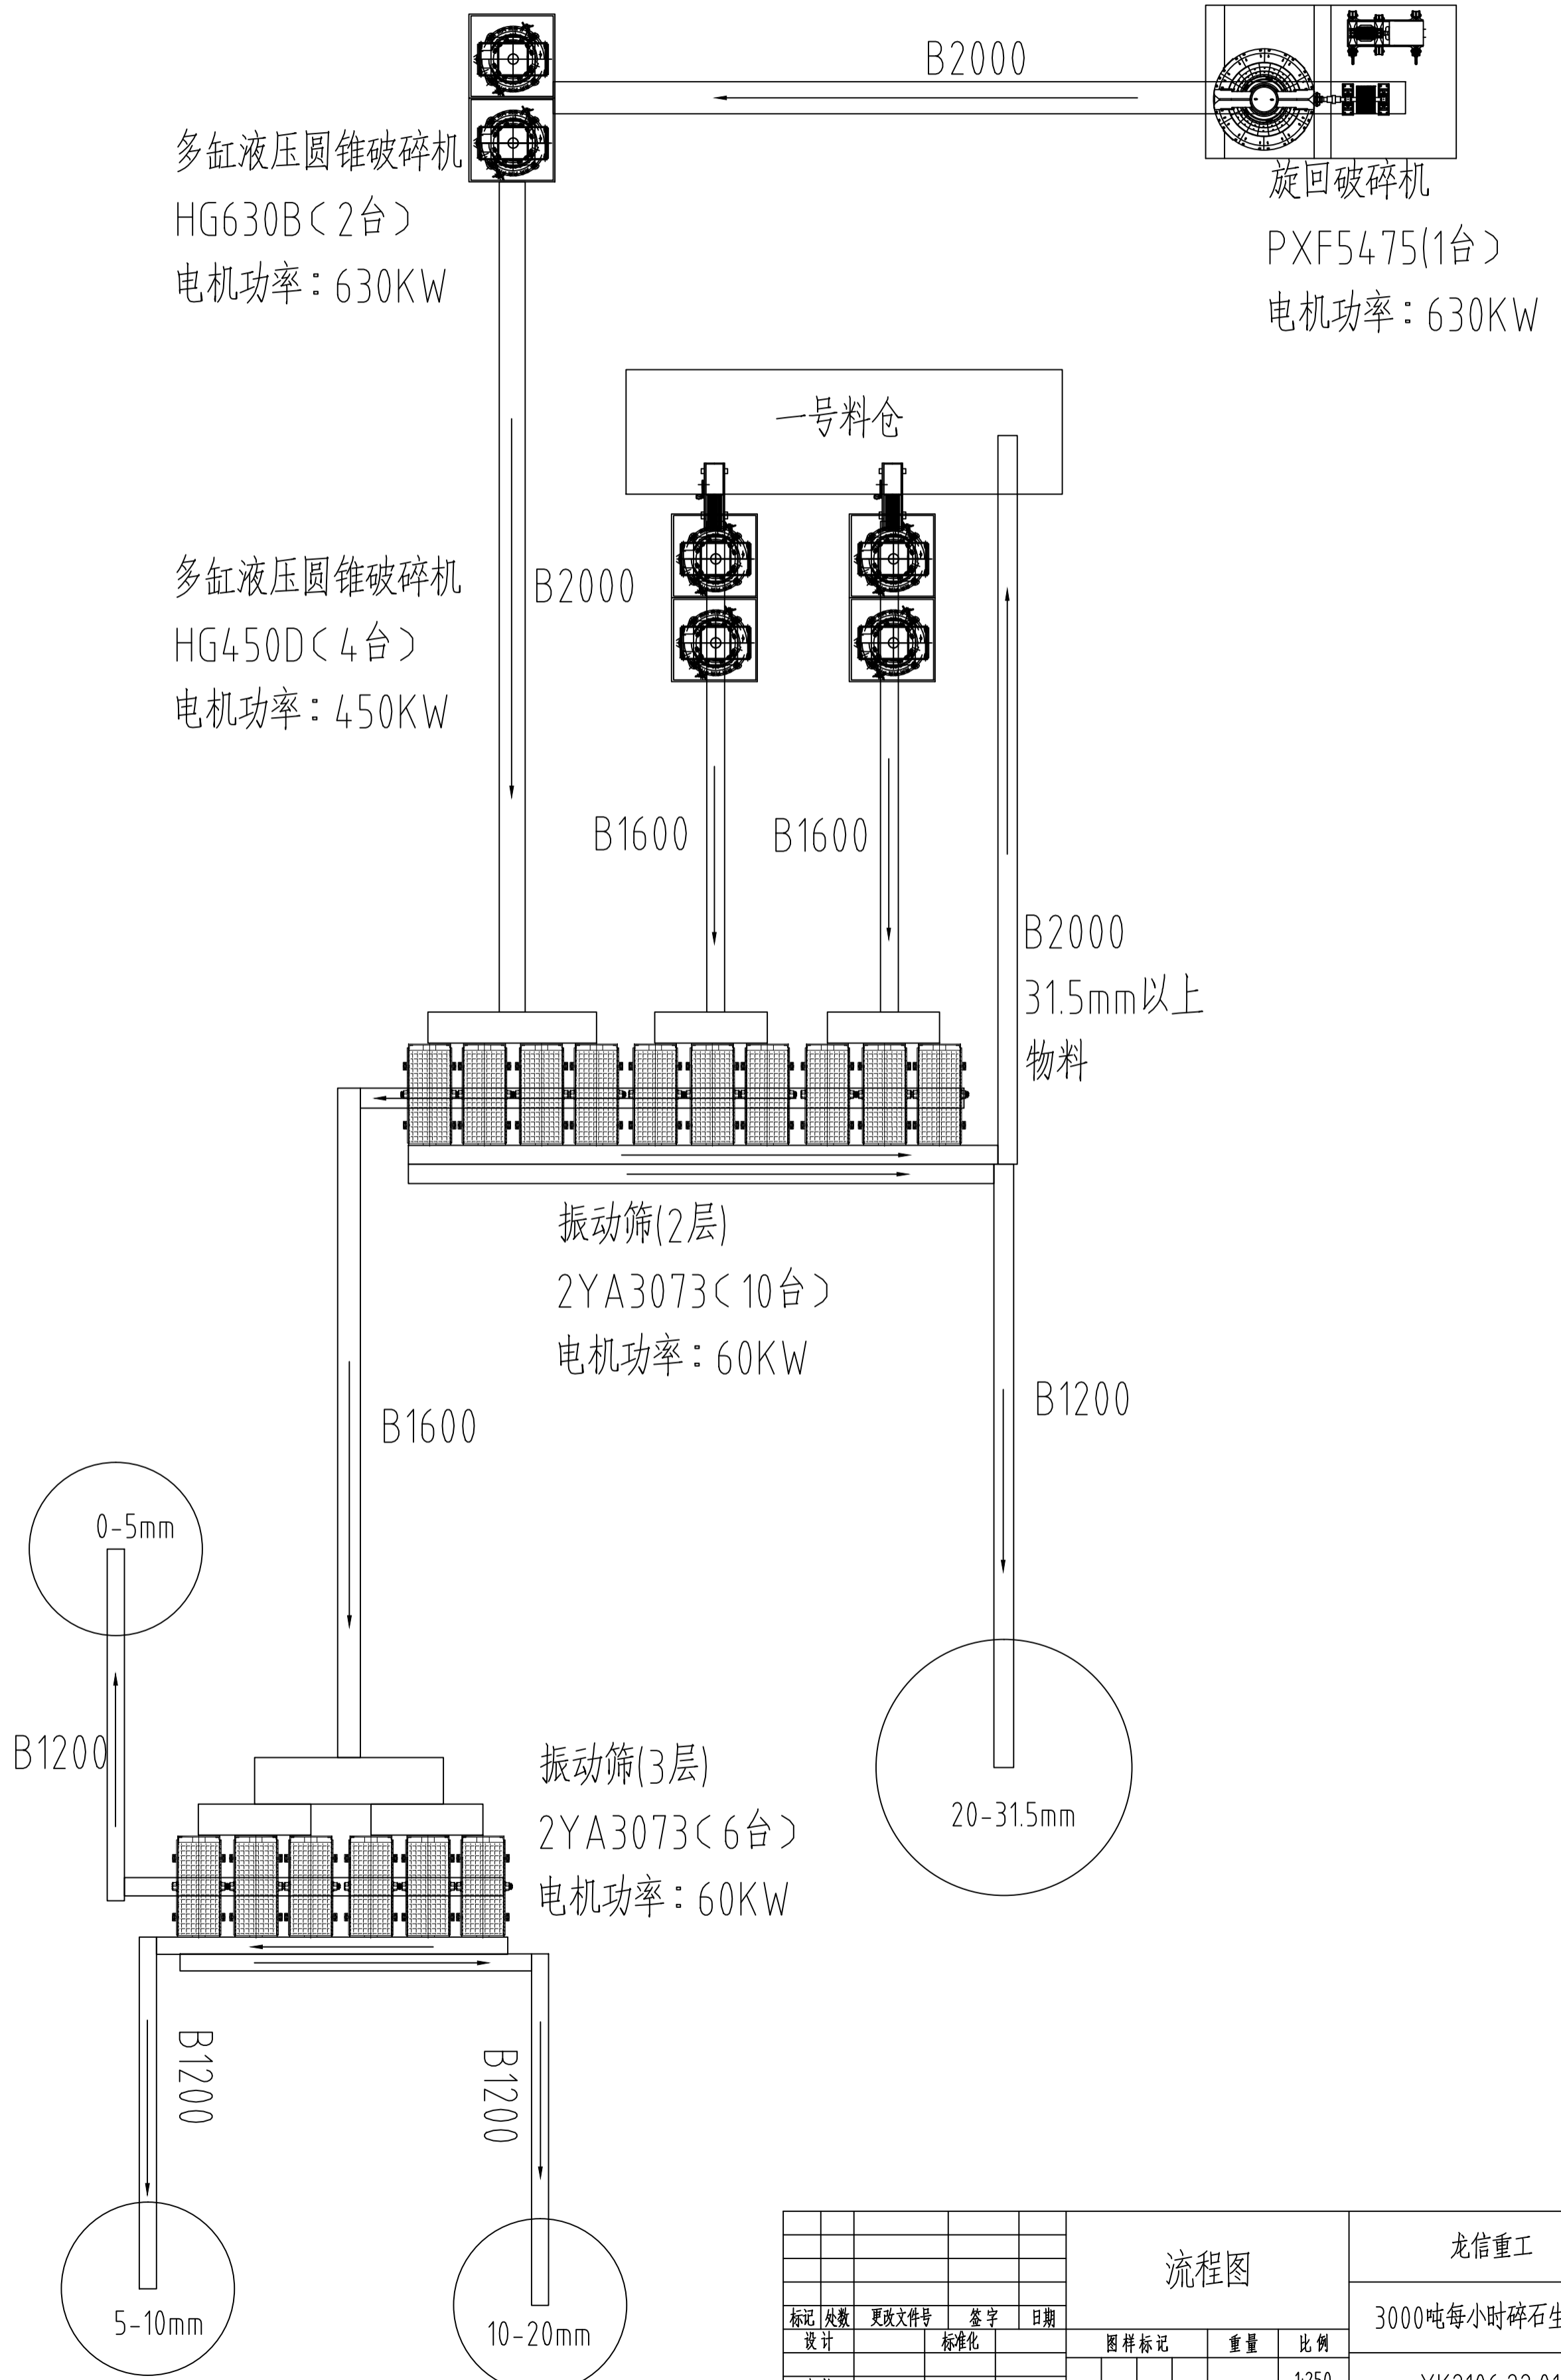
B2000

多缸液压圆锥破碎机
HG630B(2台)
电机功率:630KW

旋回破碎机
PXF5475(1台)
电机功率:630KW

一号料仓

多缸液压圆锥破碎机
HG450D(4台)
电机功率:450KW

B2000

B1600

B1600

B2000
31.5mm以上
物料

振动筛(2层)
2YA3073(10台)
电机功率:60KW

B1600

B1200

0-5mm

B1200

振动筛(3层)
2YA3073(6台)
电机功率:60KW

20-31.5mm

B1200

B1200

5-10mm

10-20mm

| 标记 | 处数 | 更改文件号 | 签字 | 日期 |
|---|---|---|---|---|
| 设计 | | 标准化 | | |

流程图

| 图样标记 | 重量 | 比例 |
|---|---|---|
| | | 1:250 |

龙信重工

3000吨每小时碎石生

YK2106-22-01